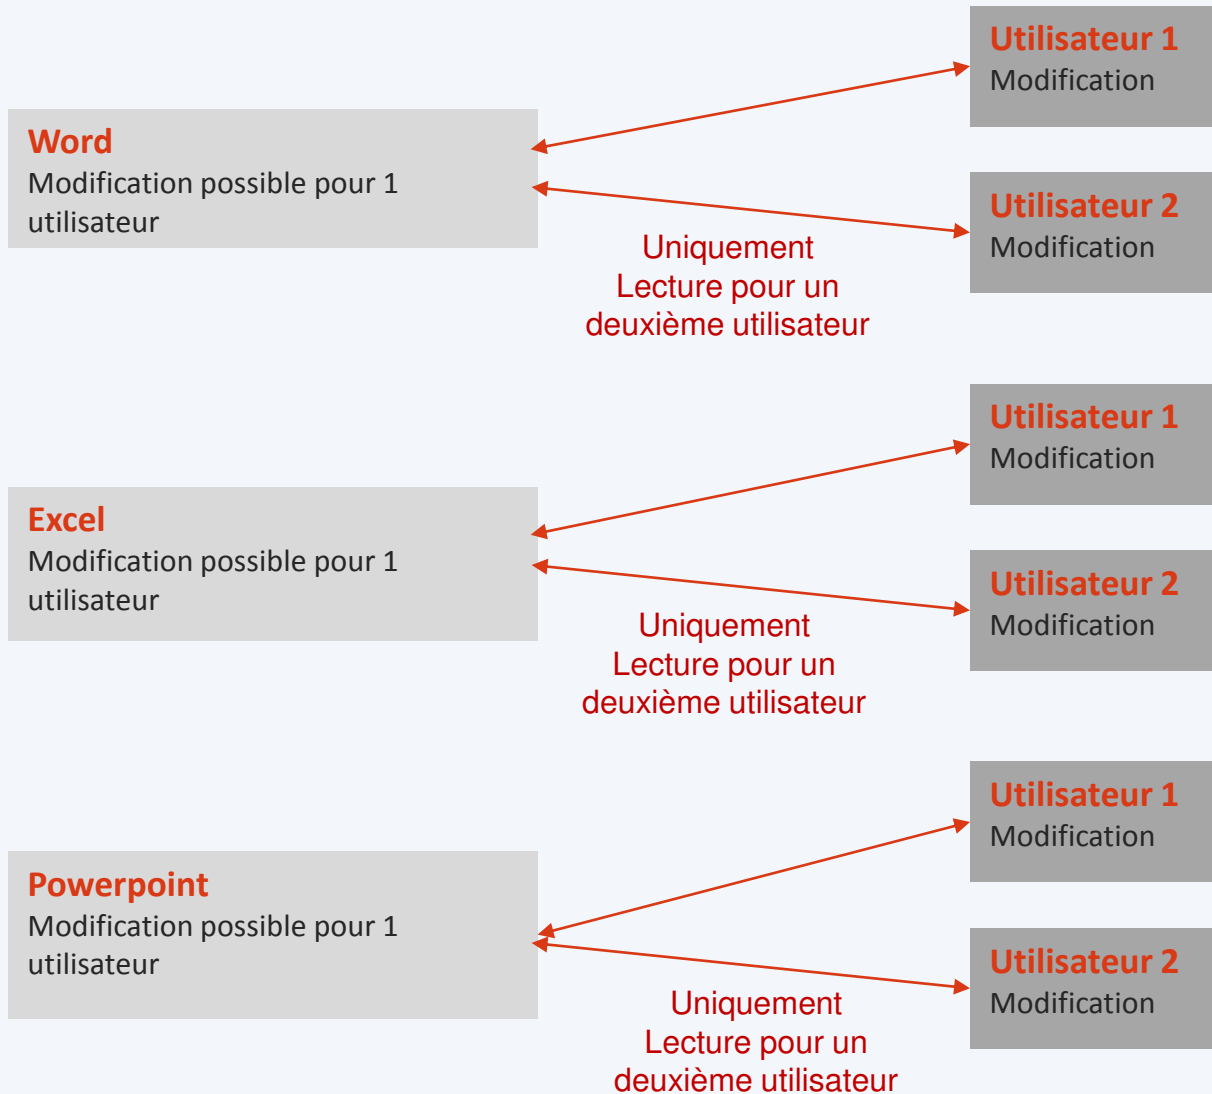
Utilisateur 1
Modification

Word
Modification possible pour 1 utilisateur

Utilisateur 2
Modification

Uniquement
Lecture pour un
deuxième utilisateur

Utilisateur 1
Modification

Excel
Modification possible pour 1 utilisateur

Utilisateur 2
Modification

Uniquement
Lecture pour un
deuxième utilisateur

Utilisateur 1
Modification

Powerpoint
Modification possible pour 1 utilisateur

Utilisateur 2
Modification

Uniquement
Lecture pour un
deuxième utilisateur